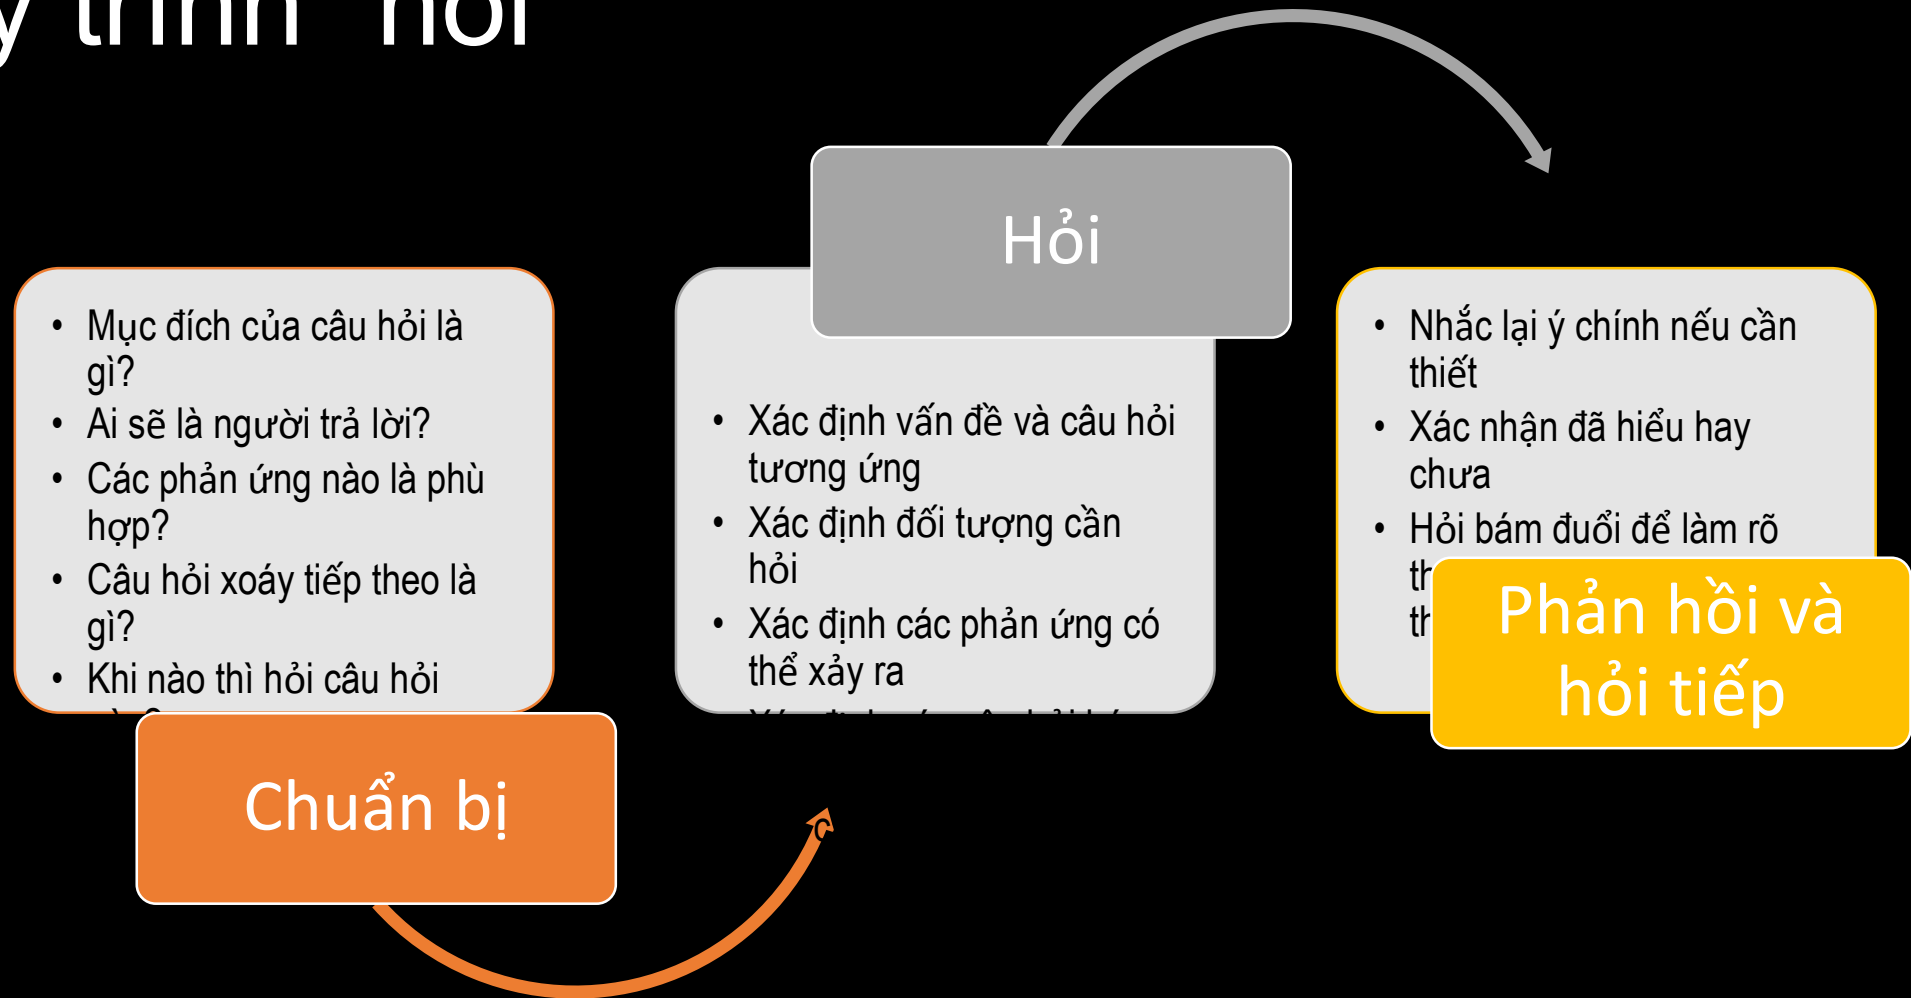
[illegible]y trình hỏi

• Mục đích của câu hỏi là gì?
• Ai sẽ là người trả lời?
• Các phản ứng nào là phù hợp?
• Câu hỏi xoáy tiếp theo là gì?
• Khi nào thì hỏi câu hỏi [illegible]

Chuẩn bị

Hỏi

• Xác định vấn đề và câu hỏi tương ứng
• Xác định đối tượng cần hỏi
• Xác định các phản ứng có thể xảy ra
• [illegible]

• Nhắc lại ý chính nếu cần thiết
• Xác nhận đã hiểu hay chưa
• Hỏi bám đuổi để làm rõ th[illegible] th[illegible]

Phản hồi và hỏi tiếp